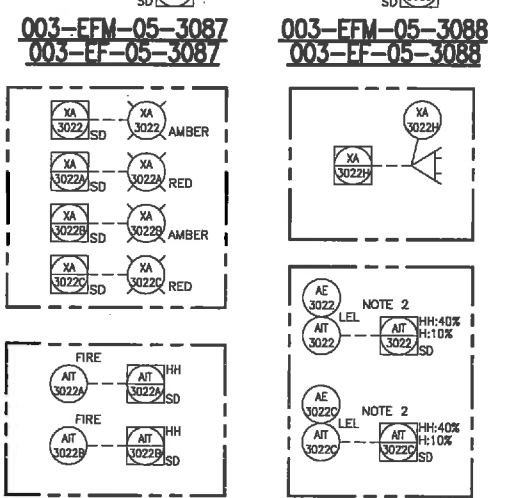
SD

SD

003-EFM-05-3087
003-EF-05-3087

XA 3022 SD
XA 3022 AMBER

XA 3022A SD
XA 3022A RED

XA 3022B SD
XA 3022B AMBER

XA 3022C SD
XA 3022C RED

FIRE
AIT 3022A
AIT 3022A HH SD

FIRE
AIT 3022B
AIT 3022B HH SD

003-EFM-05-3088
003-EF-05-3088

XA 3022H
XA 3022H

AE 3022
NOTE 2
LEL
AIT 3022
AIT 3022 HH:40% H:10% SD

AE 3022C
NOTE 2
LEL
AIT 3022C
AIT 3022C HH:40% H:10% SD